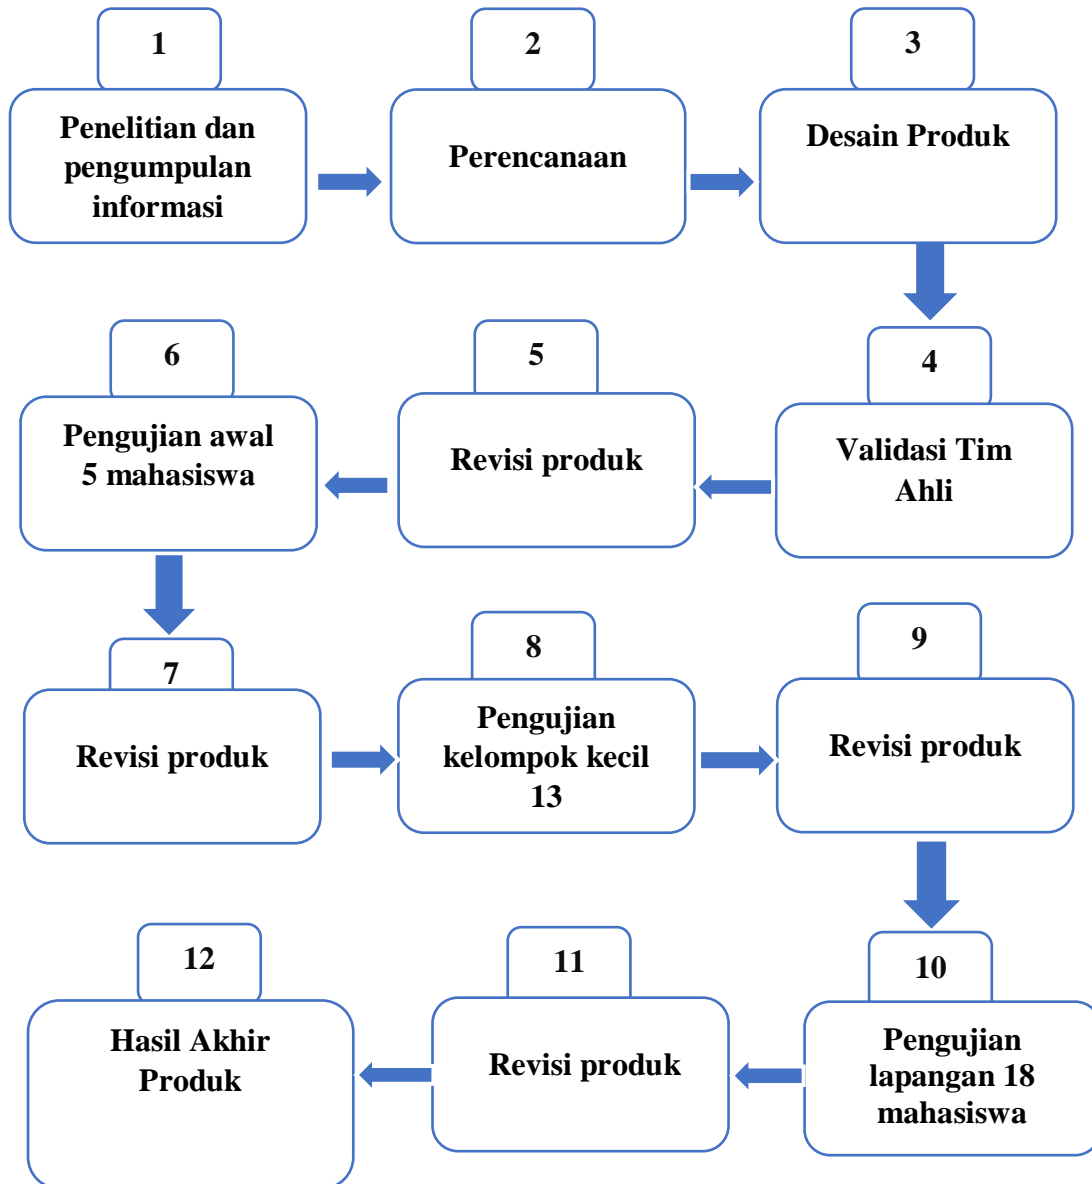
1
Penelitian dan pengumpulan informasi

2
Perencanaan

3
Desain Produk

4
Validasi Tim Ahli

5
Revisi produk

6
Pengujian awal 5 mahasiswa

7
Revisi produk

8
Pengujian kelompok kecil 13

9
Revisi produk

10
Pengujian lapangan 18 mahasiswa

11
Revisi produk

12
Hasil Akhir Produk